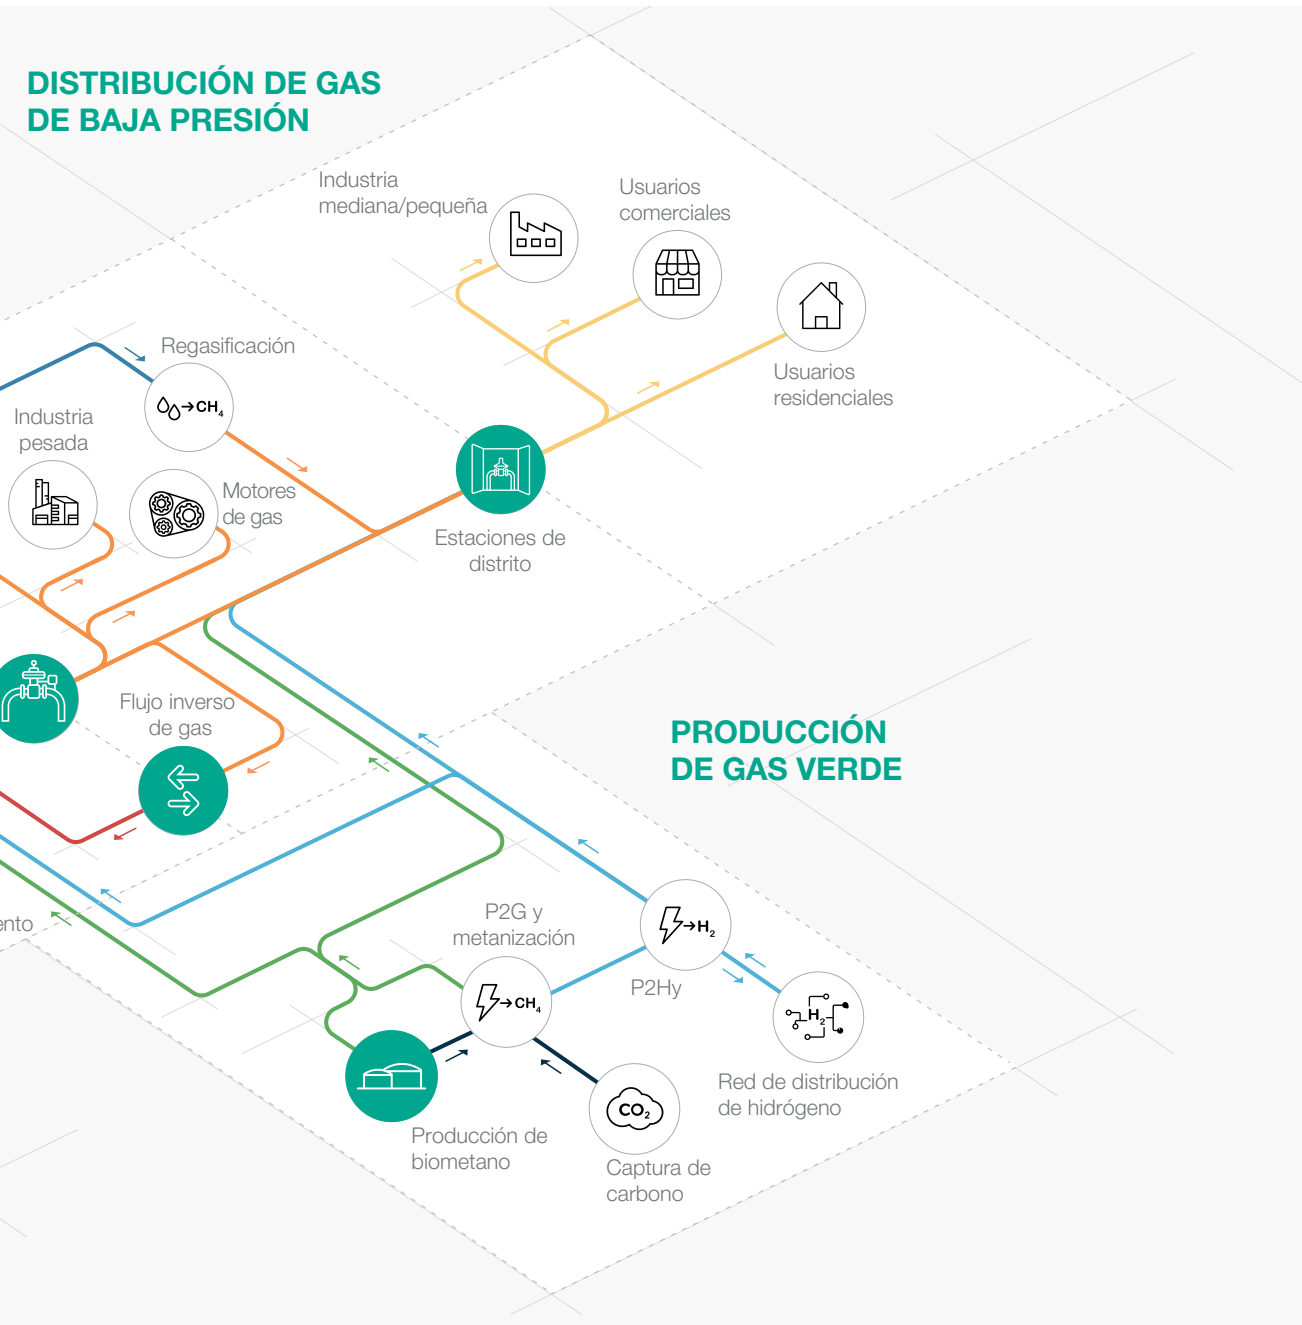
DISTRIBUCIÓN DE GAS DE BAJA PRESIÓN

Industria mediana/pequeña

Usuarios comerciales

Usuarios residenciales

Regasificación

$\rightarrow CH_4$

Industria pesada

Motores de gas

Estaciones de distrito

Flujo inverso de gas

PRODUCCIÓN DE GAS VERDE

ento

P2G y metanización

$\rightarrow CH_4$

$\rightarrow H_2$

P2Hy

$H_2$

Red de distribución de hidrógeno

Producción de biometano

$CO_2$

Captura de carbono